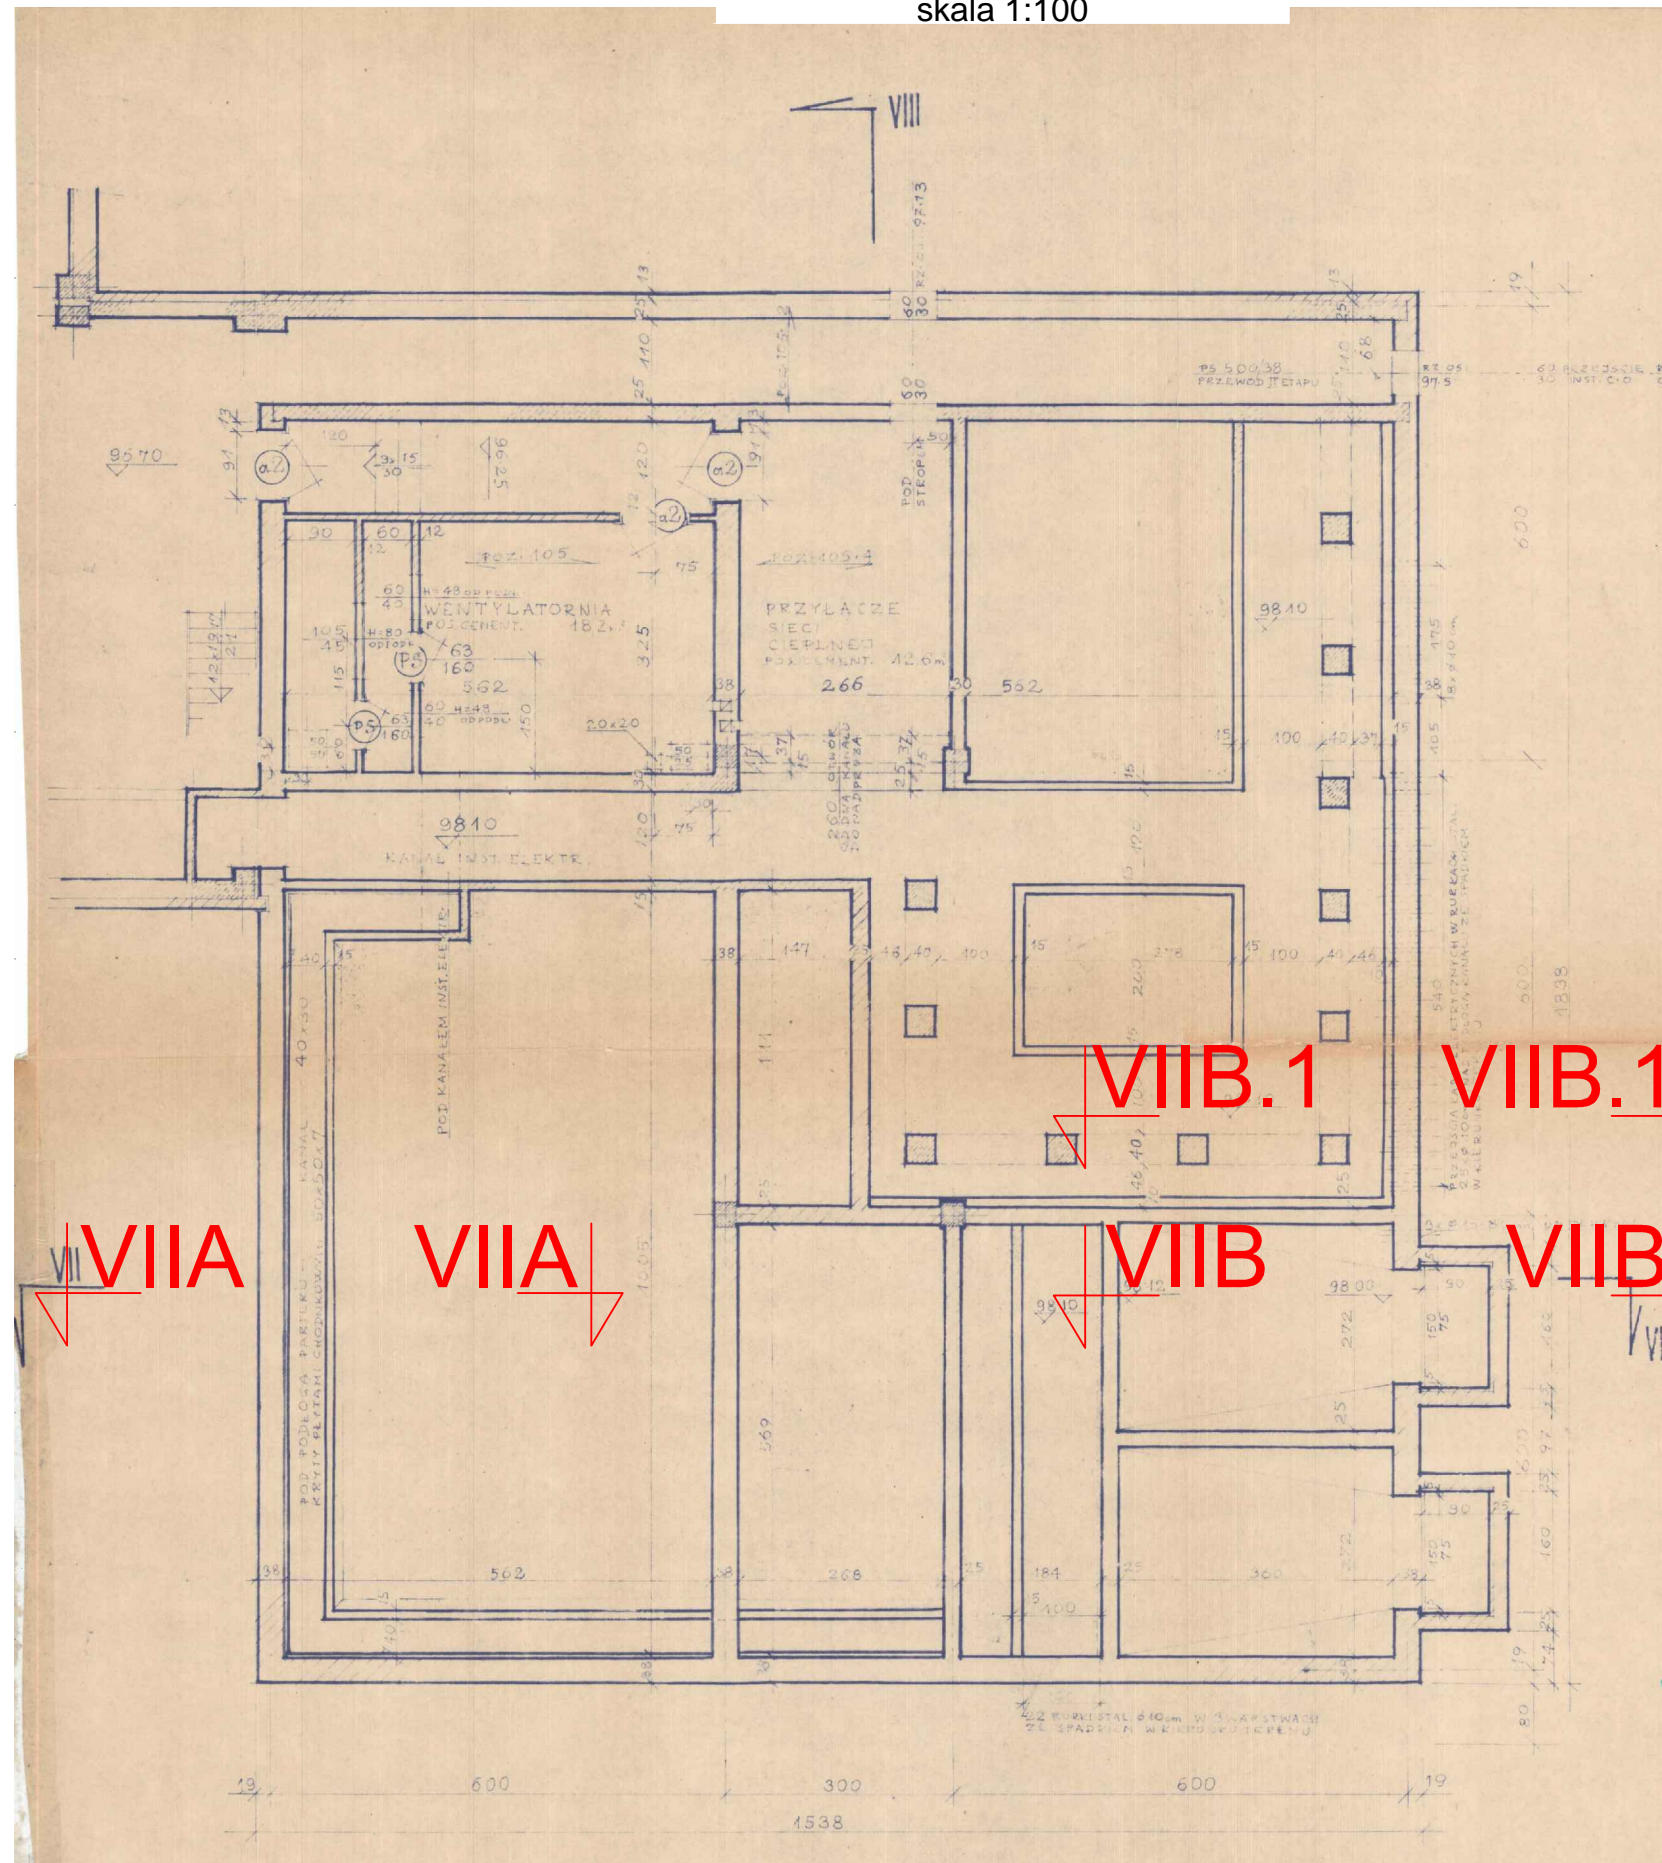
skala 1:100

VIII

97.13

95.70

a2

a2

a2

POZ. 105

POZ. 105.4

WENTYLATORNIA
POS. CEMENT. 18.2m²

PRZYŁĄCZE
SIECI
CIEPLNEJ
POS. CEMENT. 12.6m²

98.40

98.10

KANAŁ INST. ELEKTR.

POD KANAŁEM INST. ELEKTR.

POD PODŁOGĄ PARTERU KANAŁ KRYTY PŁYTAMI CHODNIKOWYMI 50×50×7

PS 500/38
PRZEWÓD II ETAPU

POD STROPEM

VIIB.1

VIIB.1

VIIA

VIIA

VIIB

VIIB

98.00

98.10

600

300

600

19

19

1538

562

268

184

360

266

562

562

1838

600

600